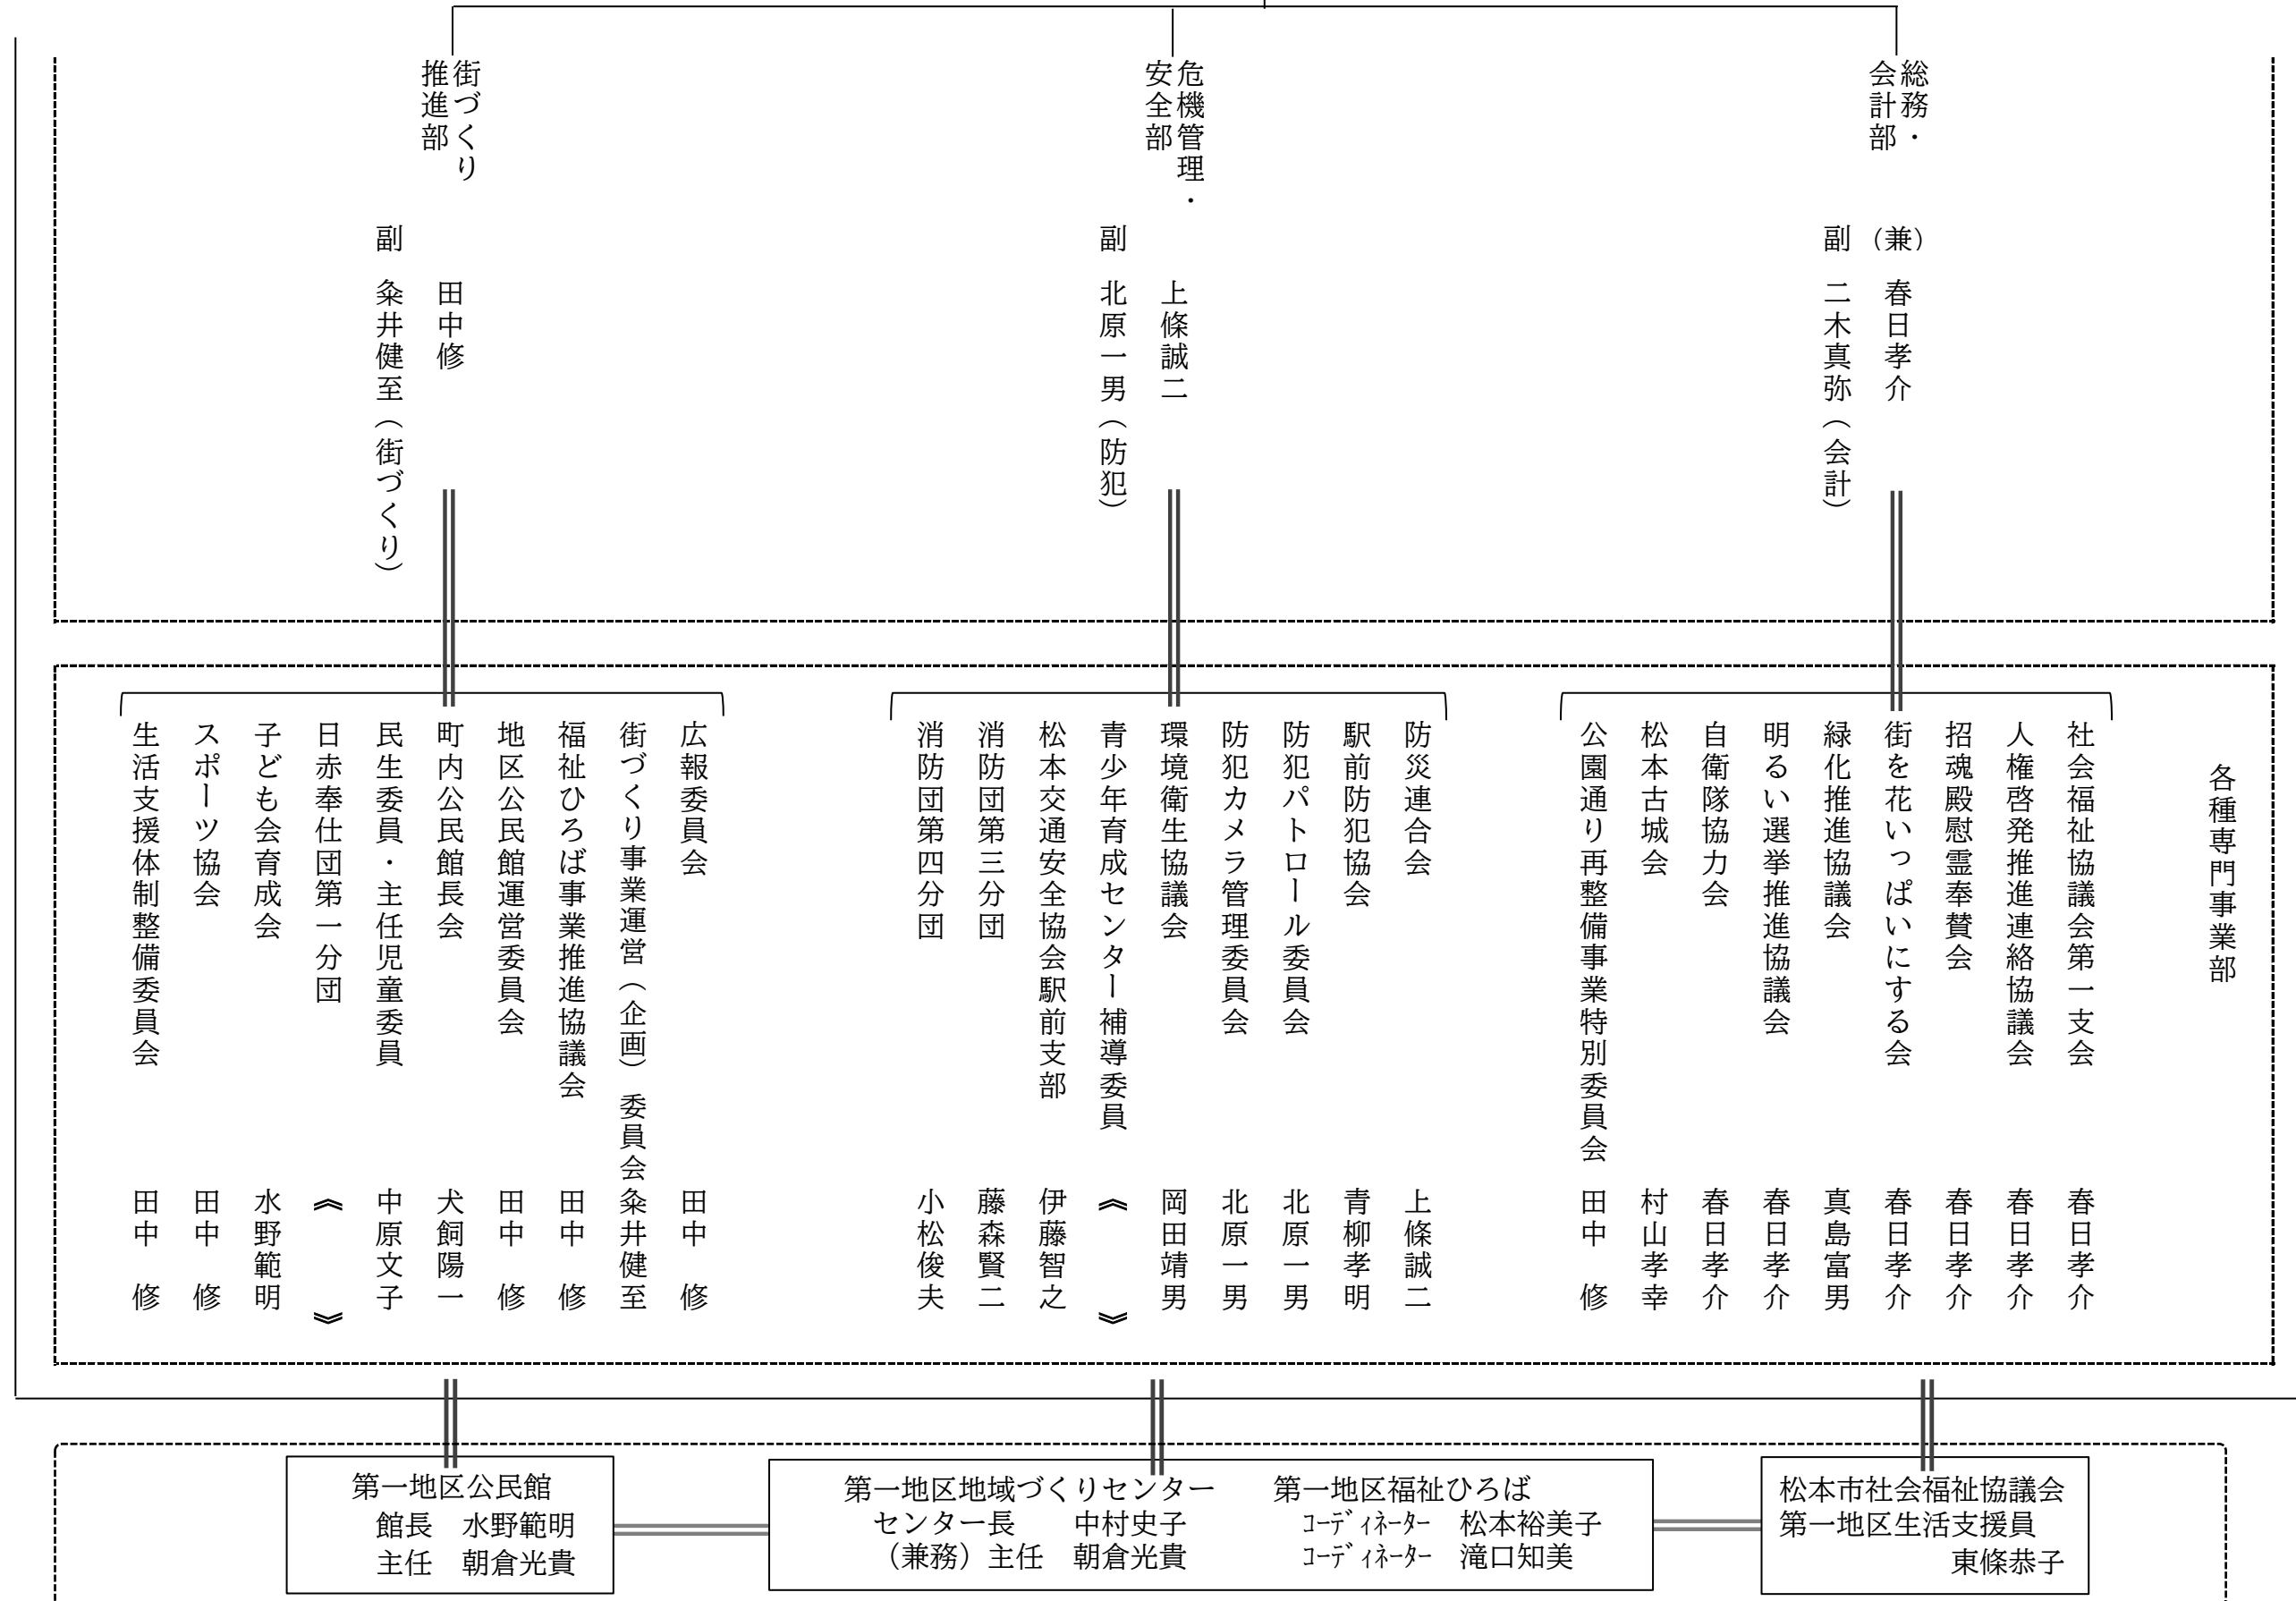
街づくり推進部
田中修
副 粂井健至（街づくり）

危機管理・安全部
上條誠二
副 北原一男（防犯）

総務・会計部
（兼）春日孝介
副 二木真弥（会計）

各種専門事業部

広報委員会 田中修
街づくり事業運営（企画）委員会 粂井健至
福祉ひろば事業推進協議会 田中修
地区公民館運営委員会 田中修
町内公民館長会 犬飼陽一
民生委員・主任児童委員 中原文子
日赤奉仕団第一分団 《 》
子ども会育成会 水野範明
スポーツ協会 田中修
生活支援体制整備委員会 田中修

防災連合会 上條誠二
駅前防犯協会 青柳孝明
防犯パトロール委員会 北原一男
防犯カメラ管理委員会 北原一男
環境衛生協議会 岡田靖男
青少年育成センター補導委員 《 》
松本交通安全協会駅前支部 伊藤智之
消防団第三分団 藤森賢二
消防団第四分団 小松俊夫

社会福祉協議会第一支会 春日孝介
人権啓発推進連絡協議会 春日孝介
招魂殿慰霊奉賛会 春日孝介
街を花いっぱいにする会 春日孝介
緑化推進協議会 真島富男
明るい選挙推進協議会 春日孝介
自衛隊協力会 春日孝介
松本古城会 村山孝幸
公園通り再整備事業特別委員会 田中修

第一地区公民館
館長 水野範明
主任 朝倉光貴

第一地区地域づくりセンター
センター長 中村史子
（兼務）主任 朝倉光貴

第一地区福祉ひろば
ｺｰﾃﾞｨﾈｰﾀｰ 松本裕美子
ｺｰﾃﾞｨﾈｰﾀｰ 滝口知美

松本市社会福祉協議会
第一地区生活支援員
東條恭子